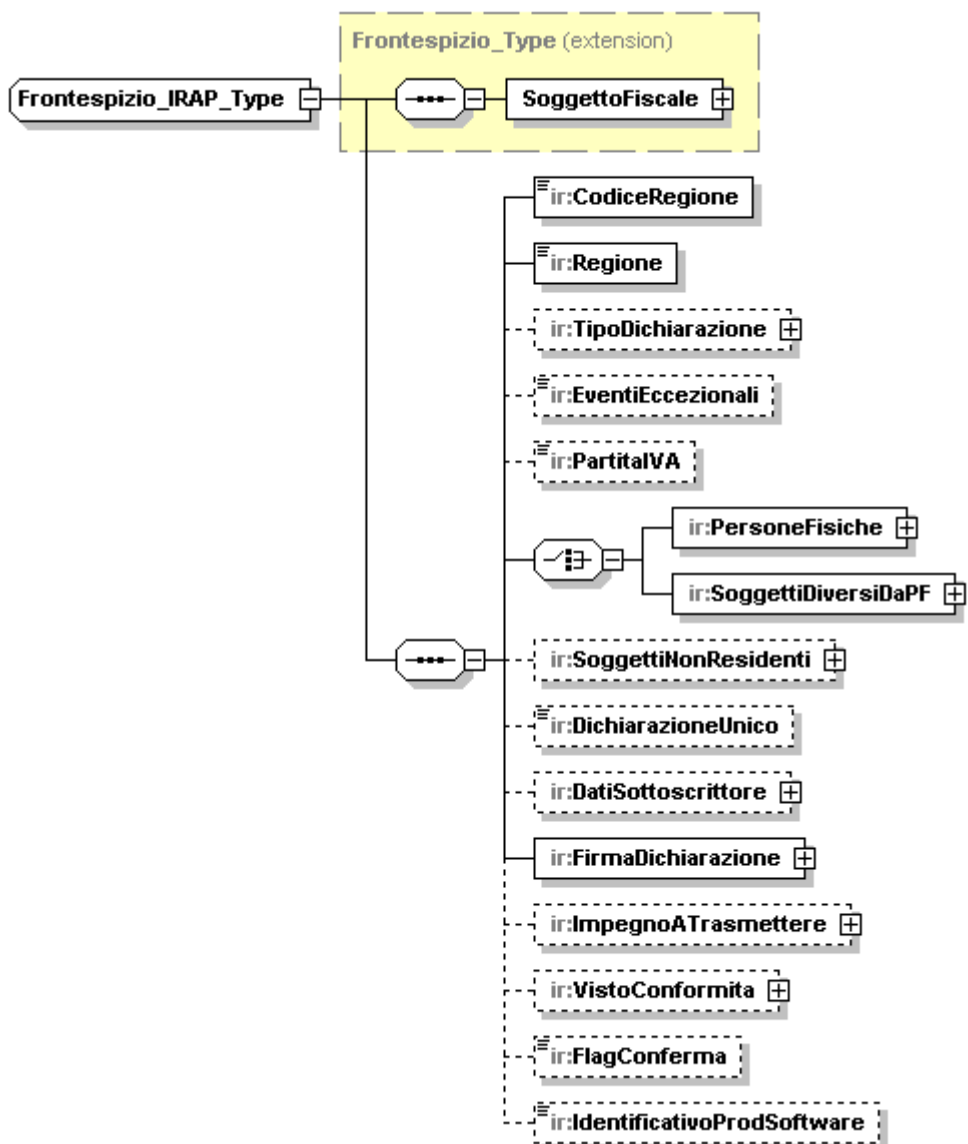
Frontespizio_Type (extension)

Frontespizio_IRAP_Type

SoggettoFiscale

ir:CodiceRegione

ir:Regione

ir:TipoDichiarazione

ir:EventiEccezionali

ir:PartitaIVA

ir:PersoneFisiche

ir:SoggettiDiversiDaPF

ir:SoggettiNonResidenti

ir:DichiarazioneUnico

ir:DatiSottoscrittore

ir:FirmaDichiarazione

ir:ImpegnoATrasmettere

ir:VistoConformita

ir:FlagConferma

ir:IdentificativoProdSoftware